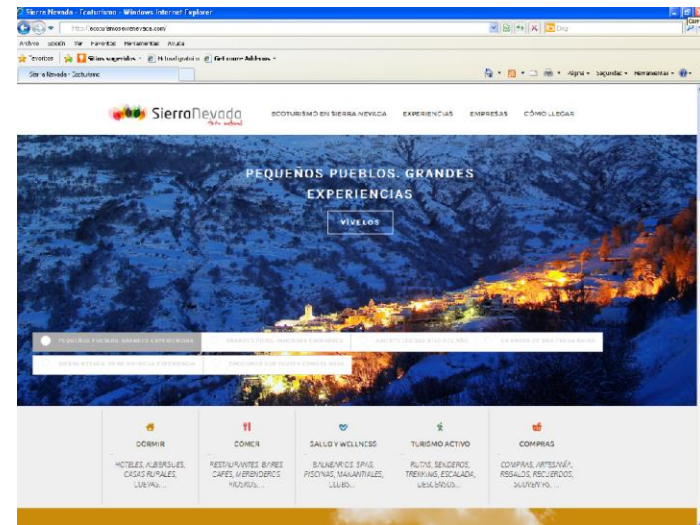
Sierra Nevada - Ecoturismo - Windows Internet Explorer

http://ecoturismosierranevada.com/

Bing

Archivo Edición Ver Favoritos Herramientas Ayuda

Favoritos Sitios sugeridos Hi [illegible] Get more Add-ons

Sierra Nevada - Ecoturismo

Página Seguridad Herramientas

SierraNevada

ECOTURISMO EN SIERRA NEVADA EXPERIENCIAS EMPRESAS CÓMO LLEGAR

PEQUEÑOS PUEBLOS. GRANDES EXPERIENCIAS

VÍVELOS

PEQUEÑOS PUEBLOS. GRANDES EXPERIENCIAS

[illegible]

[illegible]

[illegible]

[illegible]

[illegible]

DORMIR
HOTELES, ALBERGUES, CASAS RURALES, CUEVAS, ...

COMER
RESTAURANTES, BARES, CAFÉS, MERENDEROS, MUSEOS, ...

SALUD Y WELLNESS
BALNEARIOS, SPAS, PISCINAS, MANANTIALES, CLUBS, ...

TURISMO ACTIVO
RUTAS, SENDEROS, TREKKING, ESCALADA, DESCENSOS, ...

COMPRAS
COMPRAS, ARTESANÍA, REGALOS, RECUERDOS, SOUVENIRS, ...